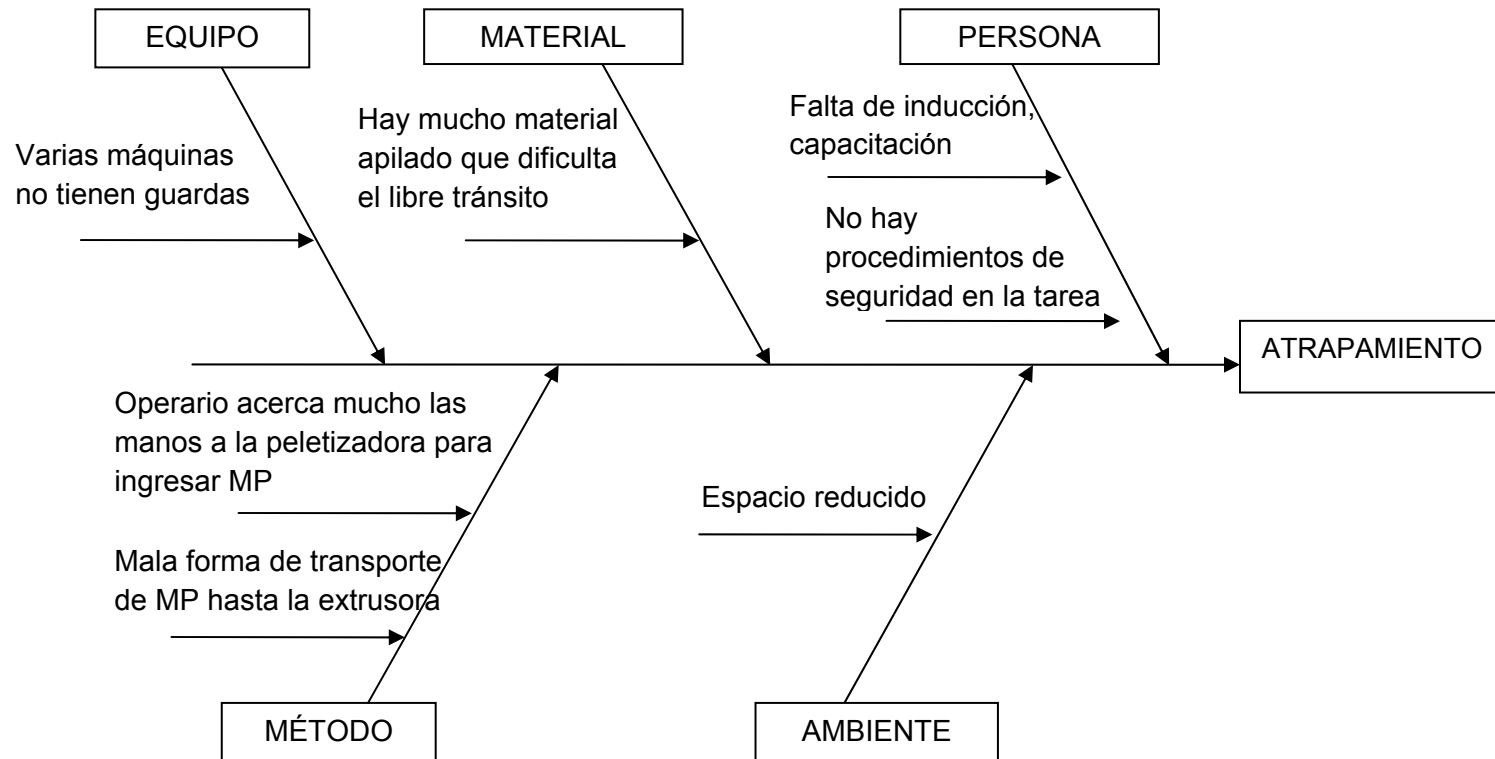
EQUIPO

MATERIAL

PERSONA

Varias máquinas no tienen guardas

Hay mucho material apilado que dificulta el libre tránsito

Falta de inducción, capacitación

No hay procedimientos de seguridad en la tarea

ATRAPAMIENTO

Operario acerca mucho las manos a la peletizadora para ingresar MP

Mala forma de transporte de MP hasta la extrusora

Espacio reducido

MÉTODO

AMBIENTE